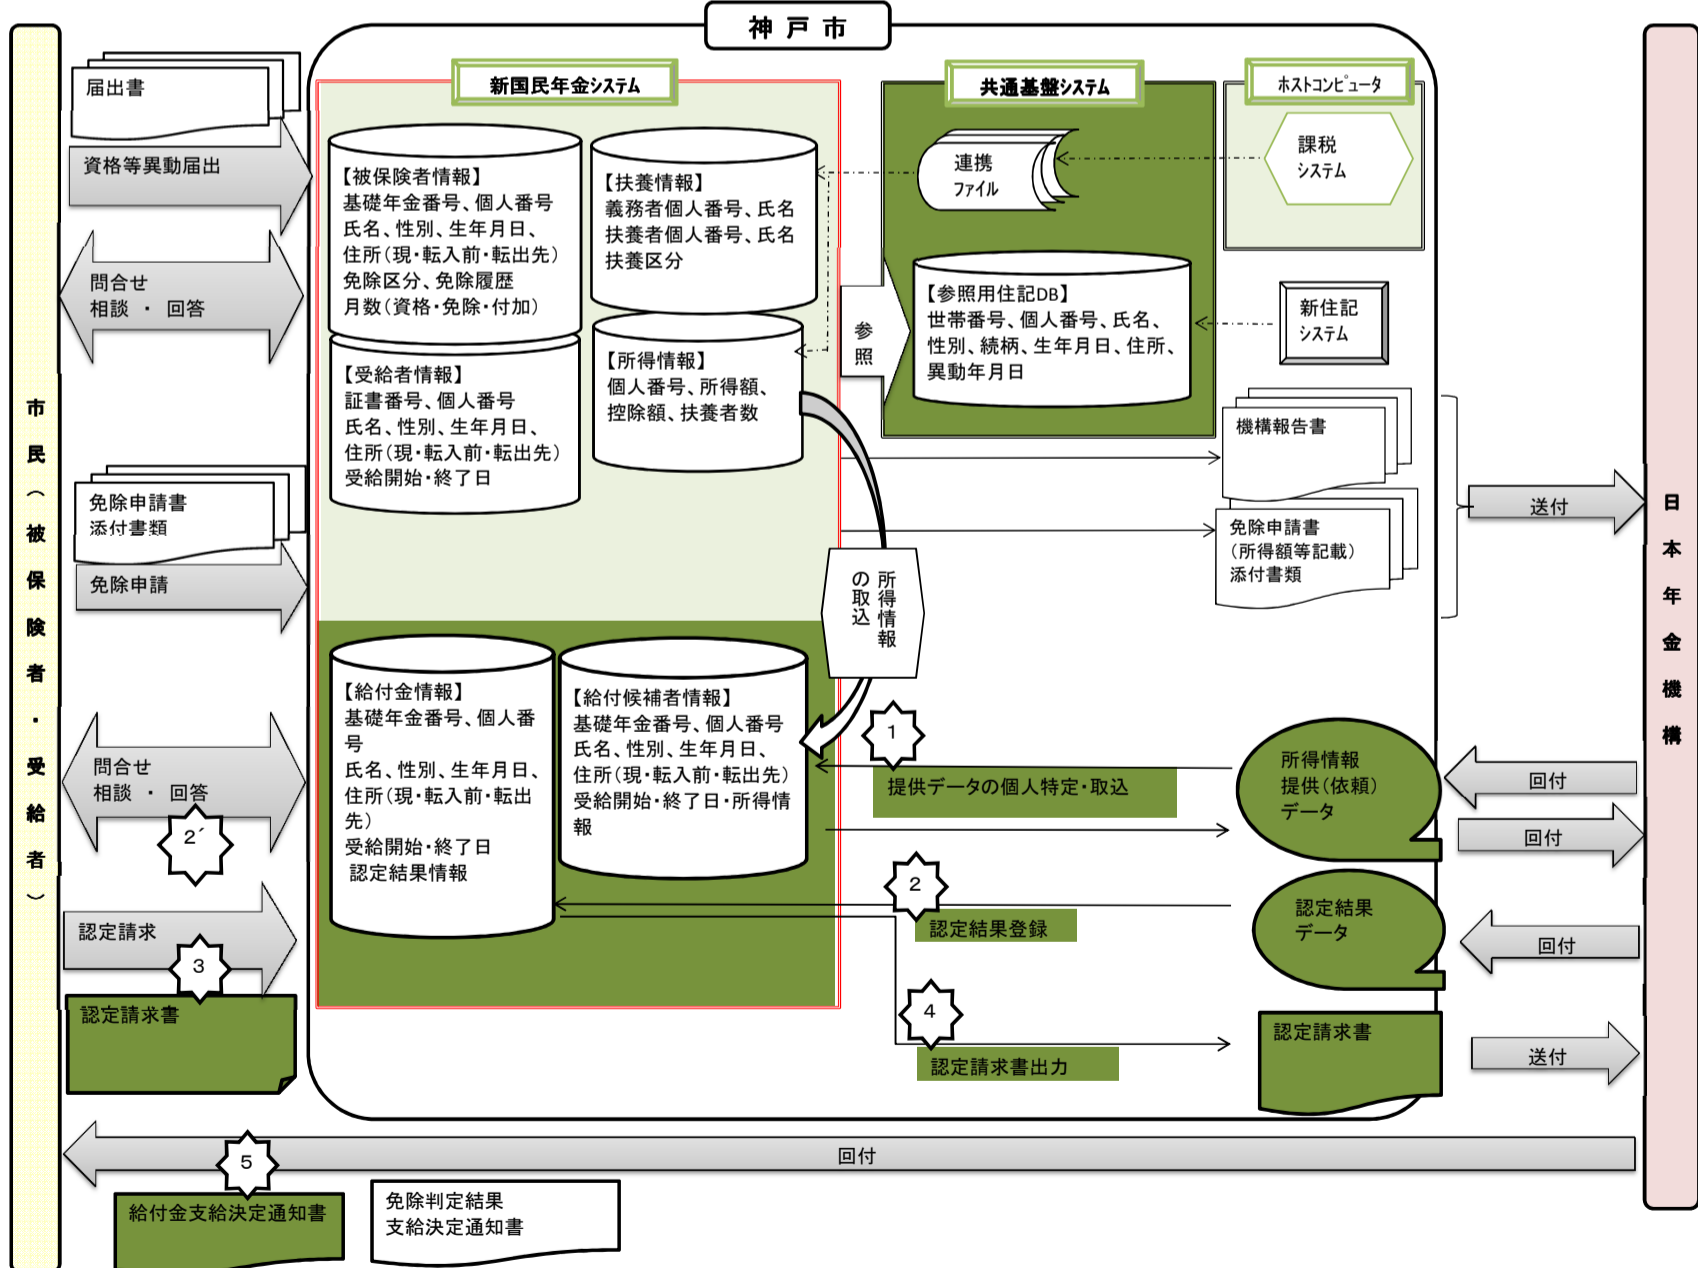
神 戸 市

市民（被保険者・受給者）

届出書

資格等異動届出

問合せ
相談 ・ 回答

免除申請書
添付書類

免除申請

問合せ
相談 ・ 回答

2´

認定請求

3

認定請求書

新国民年金システム

【被保険者情報】
基礎年金番号、個人番号
氏名、性別、生年月日、
住所（現・転入前・転出先）
免除区分、免除履歴
月数（資格・免除・付加）

【扶養情報】
義務者個人番号、氏名
扶養者個人番号、氏名
扶養区分

【受給者情報】
証書番号、個人番号
氏名、性別、生年月日、
住所（現・転入前・転出先）
受給開始・終了日

【所得情報】
個人番号、所得額、
控除額、扶養者数

【給付金情報】
基礎年金番号、個人番号
氏名、性別、生年月日、
住所（現・転入前・転出先）
受給開始・終了日
認定結果情報

【給付候補者情報】
基礎年金番号、個人番号
氏名、性別、生年月日、
住所（現・転入前・転出先）
受給開始・終了日・所得情報

共通基盤システム

連携
ファイル

参照

【参照用住記DB】
世帯番号、個人番号、氏名、
性別、続柄、生年月日、住所、
異動年月日

ホストコンピュータ

課税
システム

新住記
システム

機構報告書

免除申請書
（所得額等記載）
添付書類

所得情報の取込

1

提供データの個人特定・取込

所得情報
提供（依頼）
データ

2

認定結果登録

認定結果
データ

4

認定請求書出力

認定請求書

送付

回付

回付

回付

送付

日本年金機構

回付

5

給付金支給決定通知書

免除判定結果
支給決定通知書